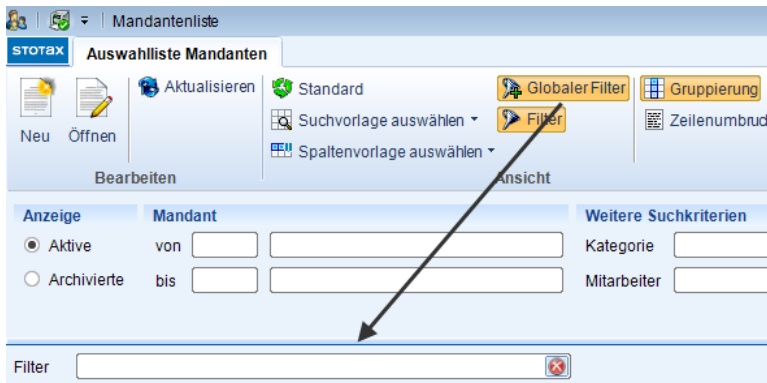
Mandantenliste

STOTAX

Auswahlliste Mandanten

Neu

Öffnen

Aktualisieren

Bearbeiten

Standard

Suchvorlage auswählen ▾

Spaltenvorlage auswählen ▾

Globaler Filter

Filter

Ansicht

Gruppierung

Zeilenumbruch

Anzeige

Aktive

Archivierte

Mandant

von

bis

Weitere Suchkriterien

Kategorie

Mitarbeiter

Filter